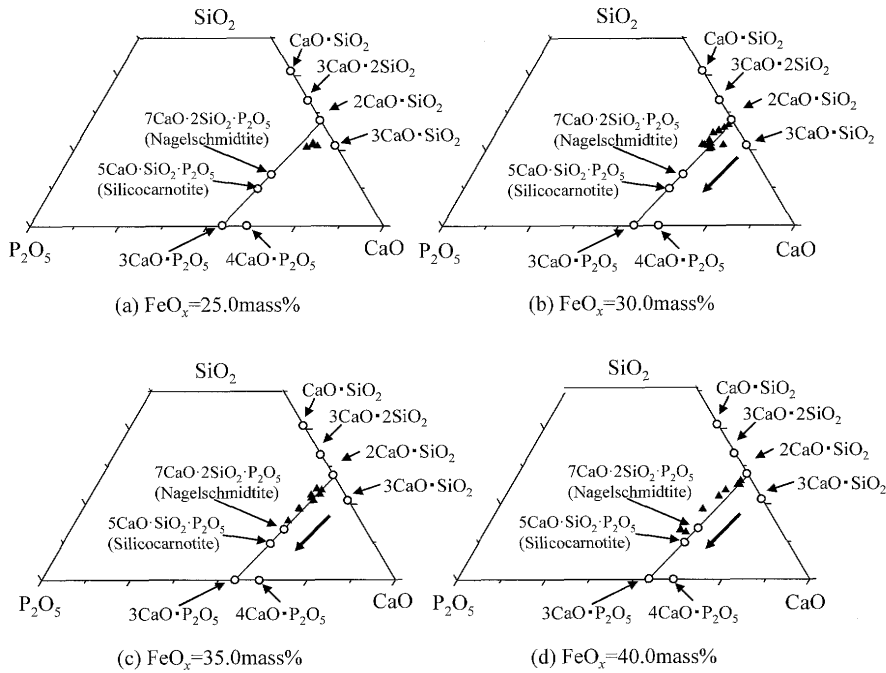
$SiO_2$
$CaO \cdot SiO_2$
$3CaO \cdot 2SiO_2$
$2CaO \cdot SiO_2$
$7CaO \cdot 2SiO_2 \cdot P_2O_5$
(Nagelschmidtite)
$3CaO \cdot SiO_2$
$5CaO \cdot SiO_2 \cdot P_2O_5$
(Silicocarnotite)
$P_2O_5$
CaO
$3CaO \cdot P_2O_5$
$4CaO \cdot P_2O_5$
(a) $FeO_x$=25.0mass%

$SiO_2$
$CaO \cdot SiO_2$
$3CaO \cdot 2SiO_2$
$2CaO \cdot SiO_2$
$7CaO \cdot 2SiO_2 \cdot P_2O_5$
(Nagelschmidtite)
$3CaO \cdot SiO_2$
$5CaO \cdot SiO_2 \cdot P_2O_5$
(Silicocarnotite)
$P_2O_5$
CaO
$3CaO \cdot P_2O_5$
$4CaO \cdot P_2O_5$
(b) $FeO_x$=30.0mass%

$SiO_2$
$CaO \cdot SiO_2$
$3CaO \cdot 2SiO_2$
$2CaO \cdot SiO_2$
$7CaO \cdot 2SiO_2 \cdot P_2O_5$
(Nagelschmidtite)
$3CaO \cdot SiO_2$
$5CaO \cdot SiO_2 \cdot P_2O_5$
(Silicocarnotite)
$P_2O_5$
CaO
$3CaO \cdot P_2O_5$
$4CaO \cdot P_2O_5$
(c) $FeO_x$=35.0mass%

$SiO_2$
$CaO \cdot SiO_2$
$3CaO \cdot 2SiO_2$
$2CaO \cdot SiO_2$
$7CaO \cdot 2SiO_2 \cdot P_2O_5$
(Nagelschmidtite)
$3CaO \cdot SiO_2$
$5CaO \cdot SiO_2 \cdot P_2O_5$
(Silicocarnotite)
$P_2O_5$
CaO
$3CaO \cdot P_2O_5$
$4CaO \cdot P_2O_5$
(d) $FeO_x$=40.0mass%